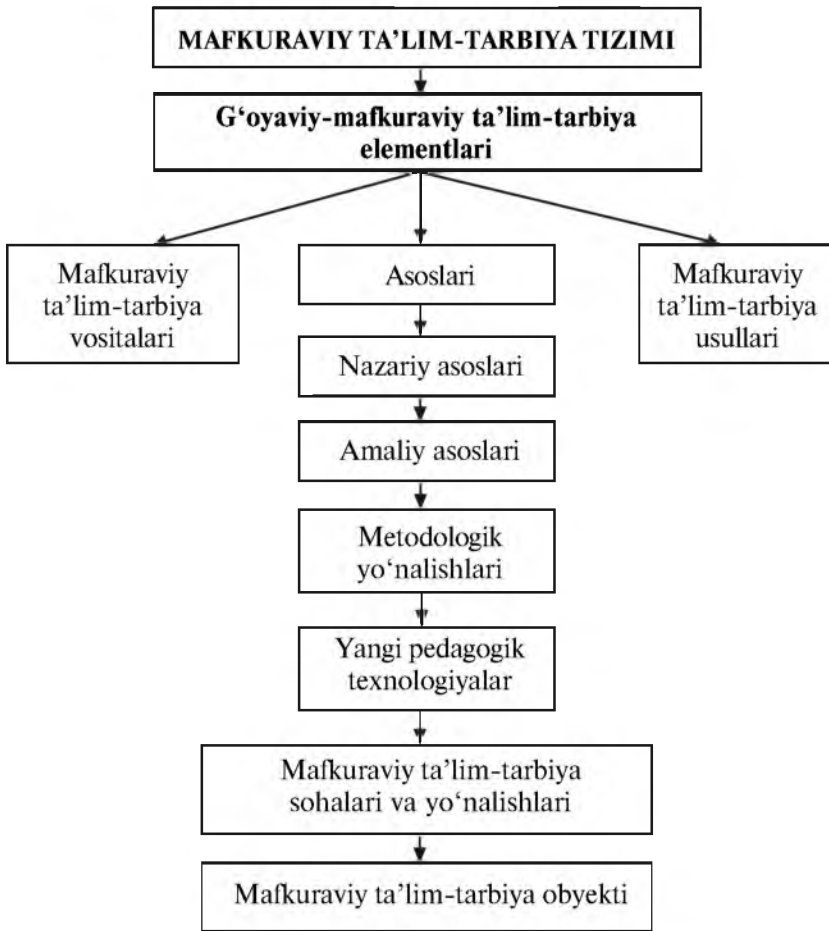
MAFKURAVIY TA'LIM-TARBIYA TIZIMI

G'oyaviy-mafkuraviy ta'lim-tarbiya elementlari

Mafkuraviy ta'lim-tarbiya vositalari

Asoslari

Mafkuraviy ta'lim-tarbiya usullari

Nazariy asoslari

Amaliy asoslari

Metodologik yo'nalishlari

Yangi pedagogik texnologiyalar

Mafkuraviy ta'lim-tarbiya sohalari va yo'nalishlari

Mafkuraviy ta'lim-tarbiya obyekti